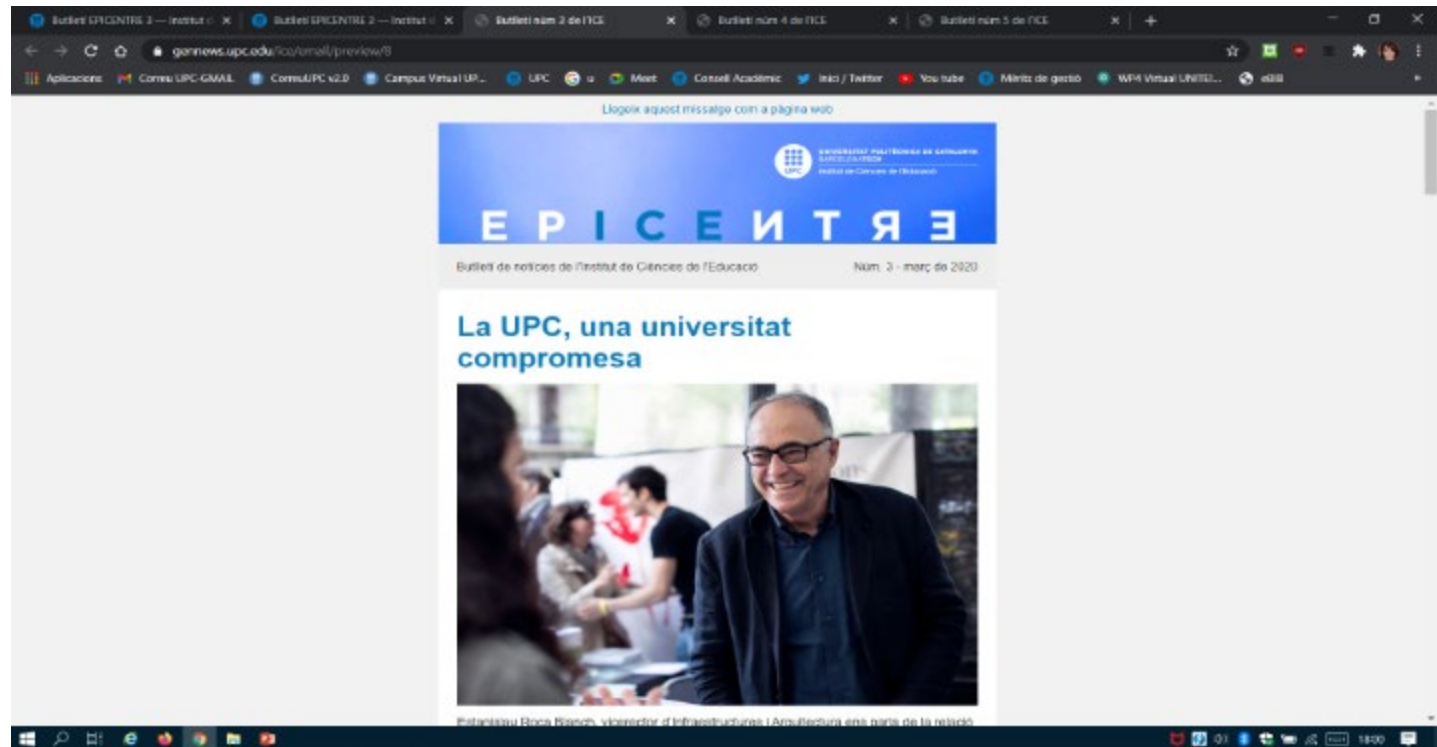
Butlletí EPICENTRE 3 — Institut d ×
Butlletí EPICENTRE 2 — Institut d ×
Butlletí núm 2 de l'ICE ×
Butlletí núm 4 de l'ICE ×
Butlletí núm 5 de l'ICE ×
+

gennews.upc.edu/ice/email/preview/8

Aplicaciones
Correu UPC-GMAIL
CorreuUPC v2.0
Campus Virtual UP...
UPC
u
Meet
Consell Acadèmic
Inici / Twitter
You tube
Mèrits de gestió
WPH Virtual UNITEL...
eBB

Llegeix aquest missatge com a pàgina web

UNIVERSITAT POLITÈCNICA DE CATALUNYA
BARCELONATECH
Institut de Ciències de l'Educació

UPC

E P I C E N T R E

Butlletí de notícies de l'Institut de Ciències de l'Educació

Núm. 3 - març de 2020

La UPC, una universitat compromesa

Estanislau Roca Blanch, vicerector d'Infraestructures i Arquitectura ens parla de la relació

18:00